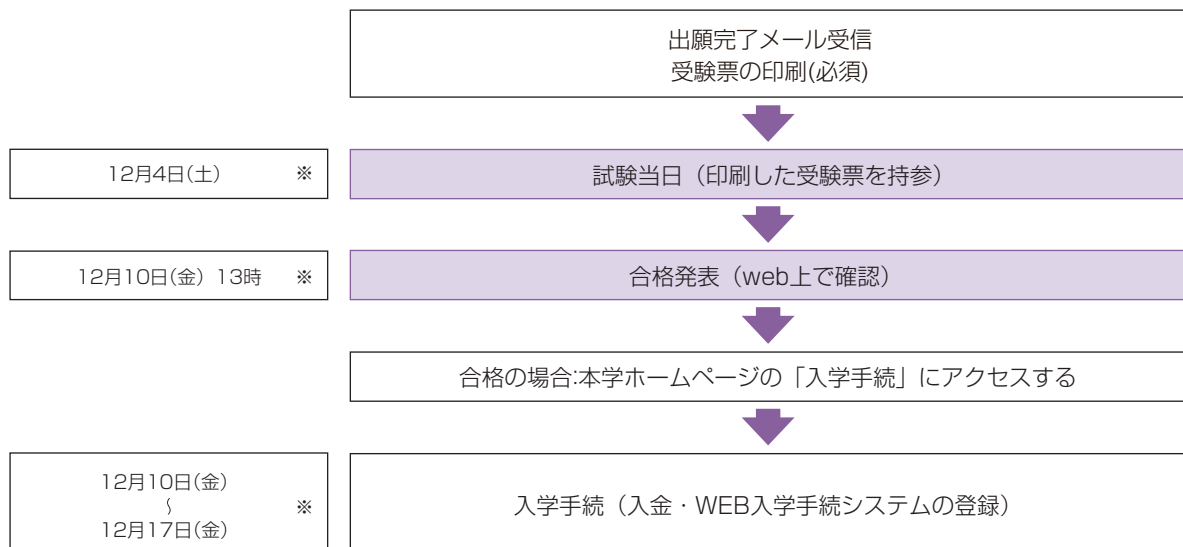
出願完了メール受信
受験票の印刷(必須)

12月4日(土) ※

試験当日（印刷した受験票を持参）

12月10日(金) 13時 ※

合格発表（web上で確認）

合格の場合:本学ホームページの「入学手続」にアクセスする

12月10日(金)
〜
12月17日(金) ※

入学手続（入金・WEB入学手続システムの登録）